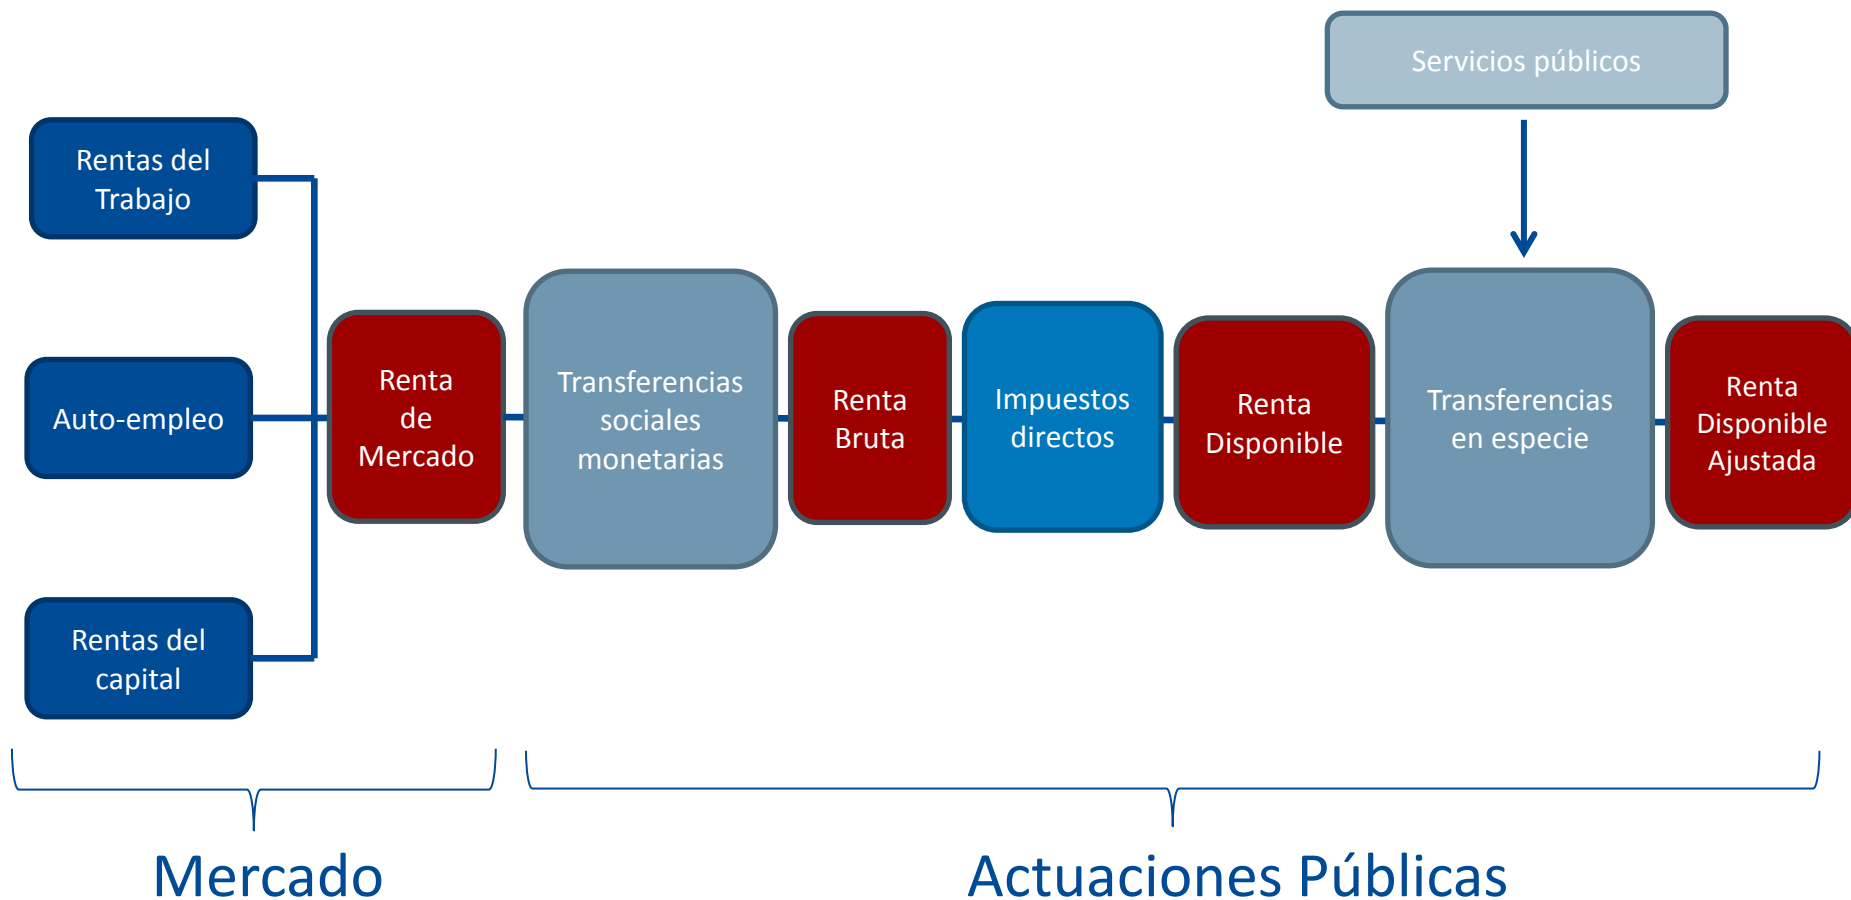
Servicios públicos

Rentas del Trabajo

Auto-empleo

Rentas del capital

Renta de Mercado

Transferencias sociales monetarias

Renta Bruta

Impuestos directos

Renta Disponible

Transferencias en especie

Renta Disponible Ajustada

Mercado

Actuaciones Públicas